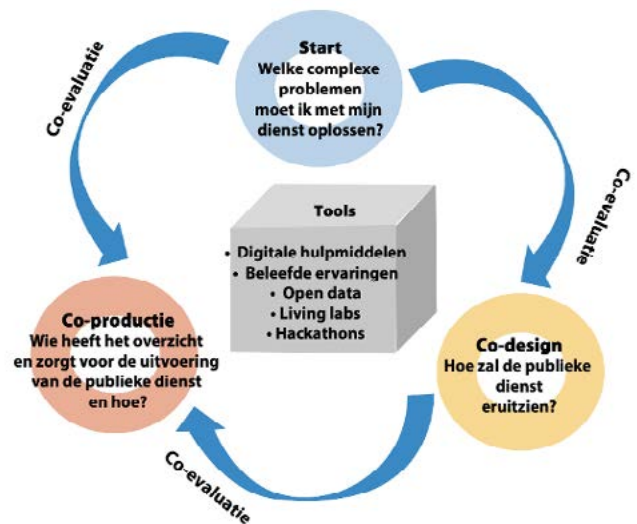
Start
Welke complexe problemen moet ik met mijn dienst oplossen?

Co-evaluatie

Tools
• Digitale hulpmiddelen
• Beleefde ervaringen
• Open data
• Living labs
• Hackathons

Co-evaluatie

Co-productie
Wie heeft het overzicht en zorgt voor de uitvoering van de publieke dienst en hoe?

Co-design
Hoe zal de publieke dienst eruitzien?

Co-evaluatie